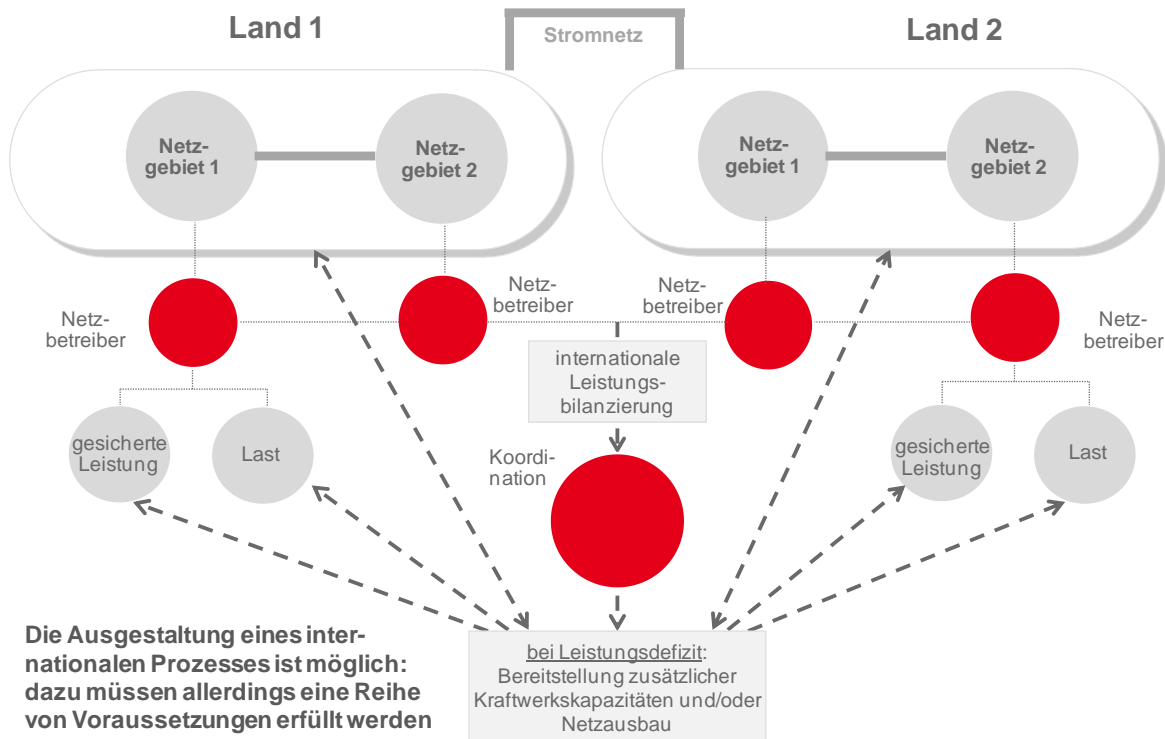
Land 1

Stromnetz

Land 2

Netzgebiet 1

Netzgebiet 2

Netzgebiet 1

Netzgebiet 2

Netzbetreiber

Netzbetreiber

Netzbetreiber

Netzbetreiber

internationale Leistungsbilanzierung

gesicherte Leistung

Last

Koordination

gesicherte Leistung

Last

Die Ausgestaltung eines internationalen Prozesses ist möglich: dazu müssen allerdings eine Reihe von Voraussetzungen erfüllt werden

bei Leistungsdefizit: Bereitstellung zusätzlicher Kraftwerkskapazitäten und/oder Netzausbau